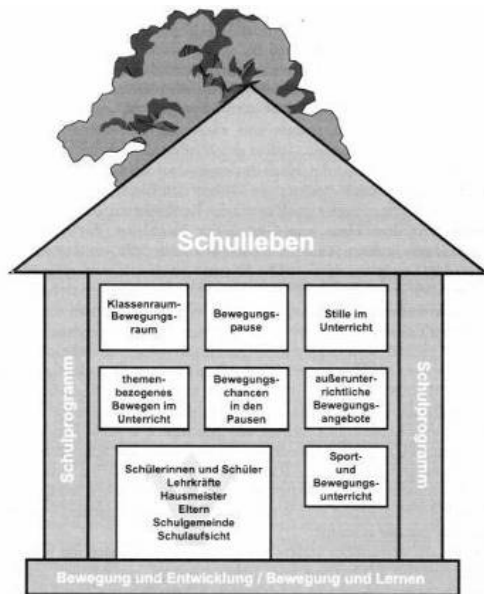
Schulleben

Schulprogramm

Klassenraum-Bewegungsraum

Bewegungspause

Stille im Unterricht

themenbezogenes Bewegen im Unterricht

Bewegungschancen in den Pausen

außerunterrichtliche Bewegungsangebote

Schülerinnen und Schüler
Lehrkräfte
Hausmeister
Eltern
Schulgemeinde
Schulaufsicht

Sport- und Bewegungsunterricht

Schulprogramm

Bewegung und Entwicklung / Bewegung und Lernen